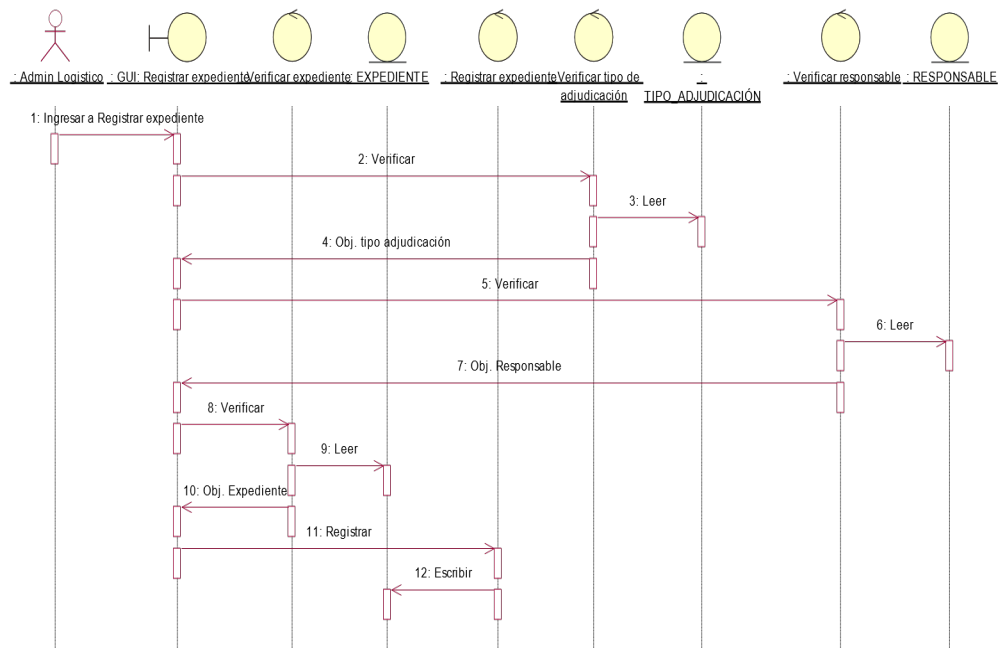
: Admin Logistico

: GUI: Registrar expediente

: Verificar expediente

: EXPEDIENTE

: Registrar expediente

: Verificar tipo de adjudicación

: TIPO_ADJUDICACIÓN

: Verificar responsable

: RESPONSABLE

1: Ingresar a Registrar expediente

2: Verificar

3: Leer

4: Obj. tipo adjudicación

5: Verificar

6: Leer

7: Obj. Responsable

8: Verificar

9: Leer

10: Obj. Expediente

11: Registrar

12: Escribir